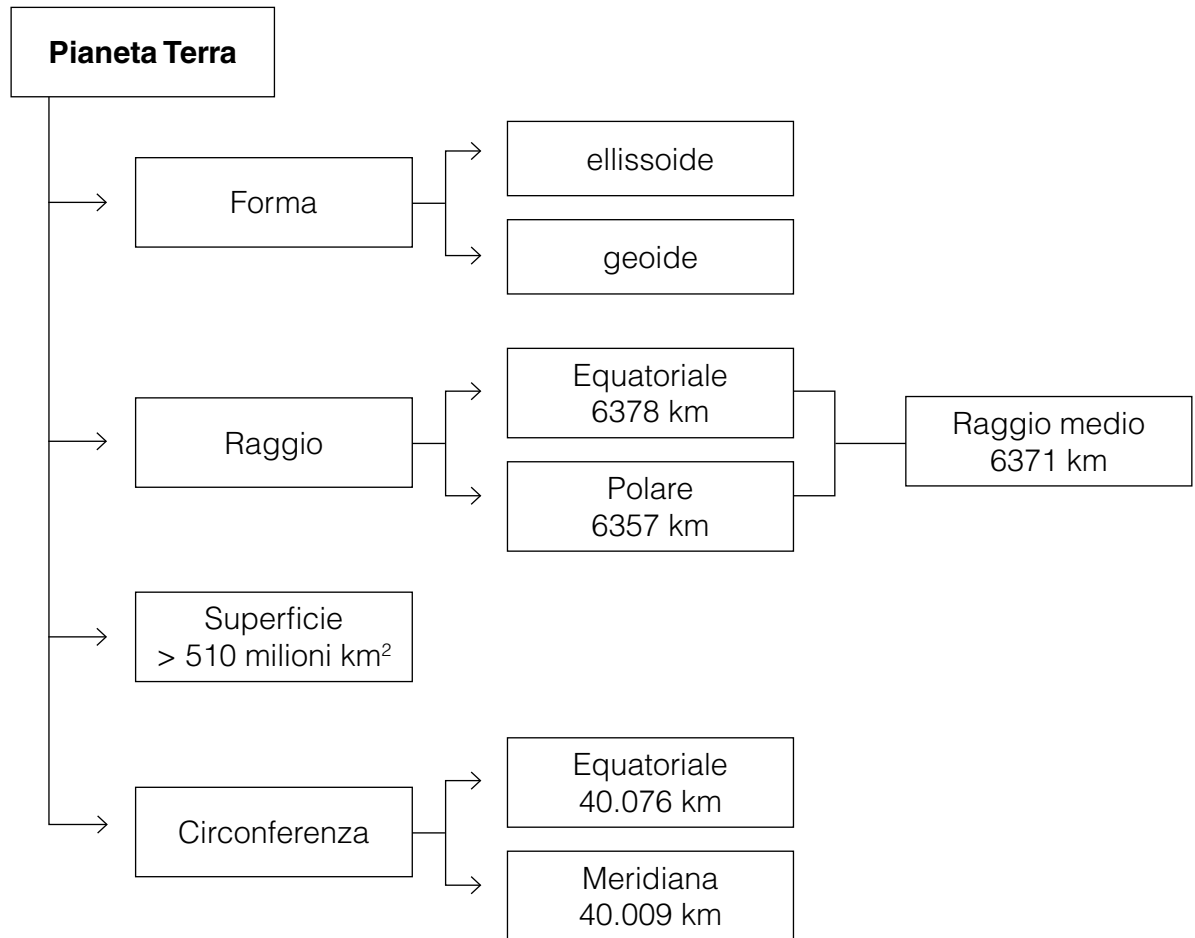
**Pianeta Terra**

Forma

ellissoide

geoide

Raggio

Equatoriale
6378 km

Polare
6357 km

Raggio medio
6371 km

Superficie
> 510 milioni km$^2$

Circonferenza

Equatoriale
40.076 km

Meridiana
40.009 km